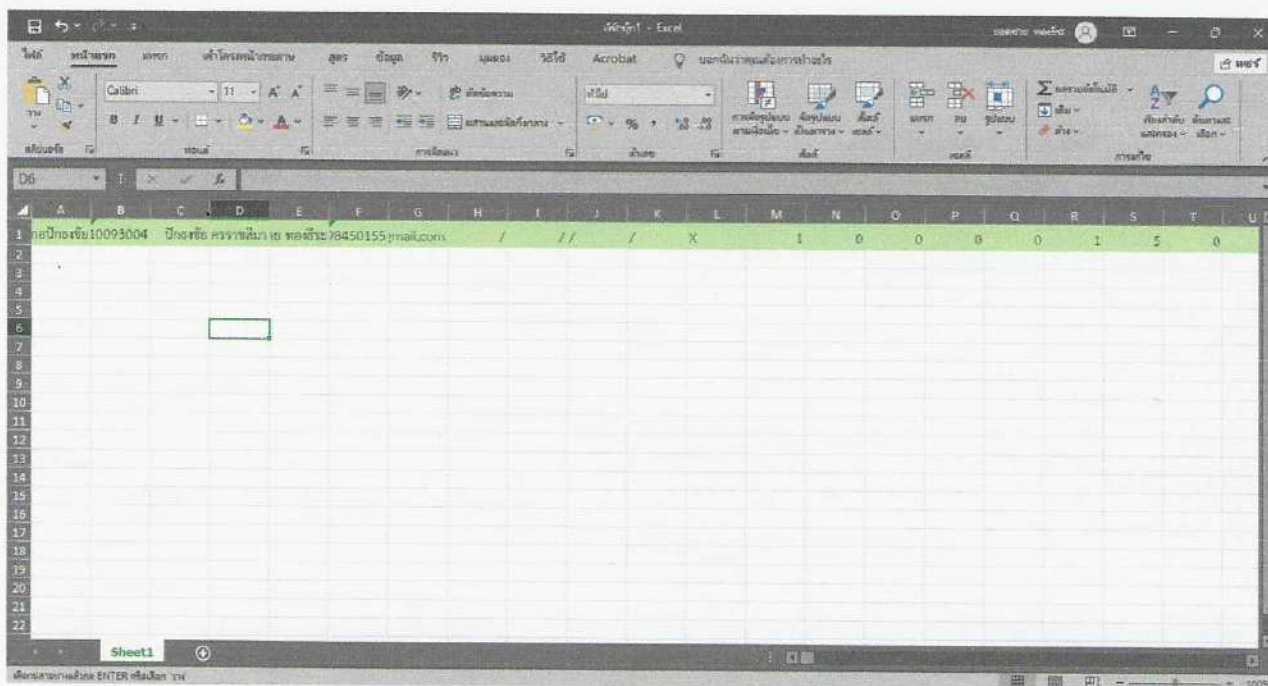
เวิร์กบุ๊ก1 - Excel

ไฟล์ หน้าแรก แทรก เค้าโครงหน้ากระดาษ สูตร ข้อมูล รีวิว มุมมอง วิธีใช้ Acrobat บอกฉันว่าคุณต้องการทำอะไร

Calibri 11

ทั่วไป

D6

| | A | B | C | D | E | F | G | H | I | J | K | L | M | N | O | P | Q | R | S | T |
|---|---|---|---|---|---|---|---|---|---|---|---|---|---|---|---|---|---|---|---|---|
| 1 | กอปีกองชัย | 10093004 | ปีกองชัย | ครรชสีมา | เย หองรีระ | 78450155 | mail.com | / | // | / | X | | 1 | 0 | 0 | 0 | 0 | 1 | 5 | 0 |
| 2 | | | | | | | | | | | | | | | | | | | | |
| 3 | | | | | | | | | | | | | | | | | | | | |
| 4 | | | | | | | | | | | | | | | | | | | | |
| 5 | | | | | | | | | | | | | | | | | | | | |
| 6 | | | | | | | | | | | | | | | | | | | | |
| 7 | | | | | | | | | | | | | | | | | | | | |
| 8 | | | | | | | | | | | | | | | | | | | | |
| 9 | | | | | | | | | | | | | | | | | | | | |
| 10 | | | | | | | | | | | | | | | | | | | | |
| 11 | | | | | | | | | | | | | | | | | | | | |
| 12 | | | | | | | | | | | | | | | | | | | | |
| 13 | | | | | | | | | | | | | | | | | | | | |
| 14 | | | | | | | | | | | | | | | | | | | | |
| 15 | | | | | | | | | | | | | | | | | | | | |
| 16 | | | | | | | | | | | | | | | | | | | | |
| 17 | | | | | | | | | | | | | | | | | | | | |
| 18 | | | | | | | | | | | | | | | | | | | | |
| 19 | | | | | | | | | | | | | | | | | | | | |
| 20 | | | | | | | | | | | | | | | | | | | | |
| 21 | | | | | | | | | | | | | | | | | | | | |
| 22 | | | | | | | | | | | | | | | | | | | | |

Sheet1

เลือกปลายทางแล้วกด ENTER หรือเลือก วาง